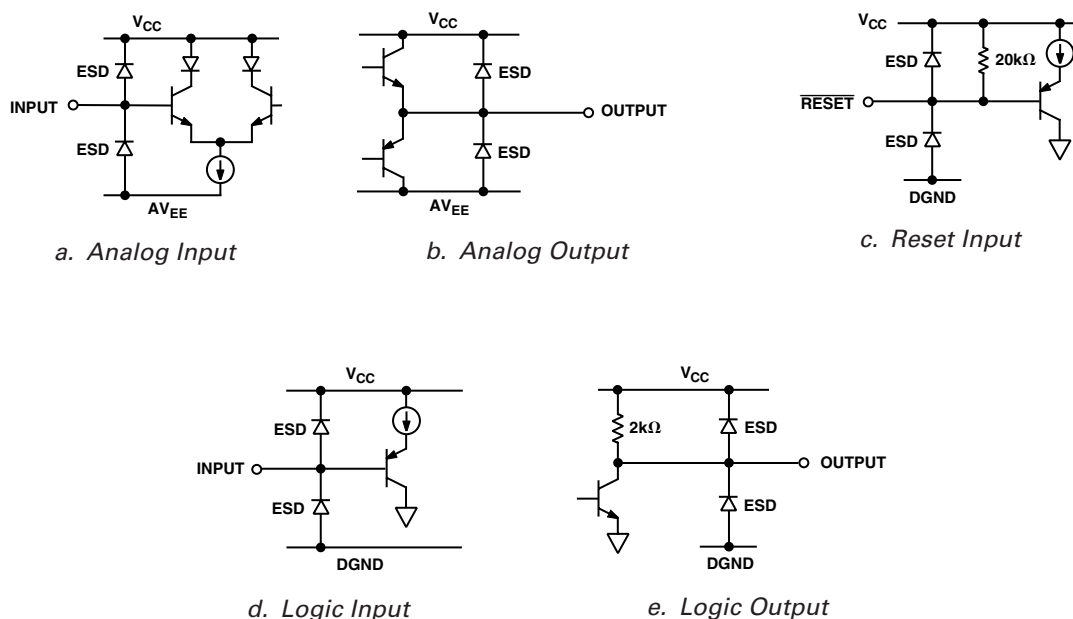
$V_{CC}$
ESD
INPUT
ESD
$AV_{EE}$
a. Analog Input

$V_{CC}$
ESD
OUTPUT
ESD
$AV_{EE}$
b. Analog Output

$V_{CC}$
ESD
$20k\Omega$
$\overline{RESET}$
ESD
DGND
c. Reset Input

$V_{CC}$
ESD
INPUT
ESD
DGND
d. Logic Input

$V_{CC}$
$2k\Omega$
ESD
OUTPUT
ESD
DGND
e. Logic Output